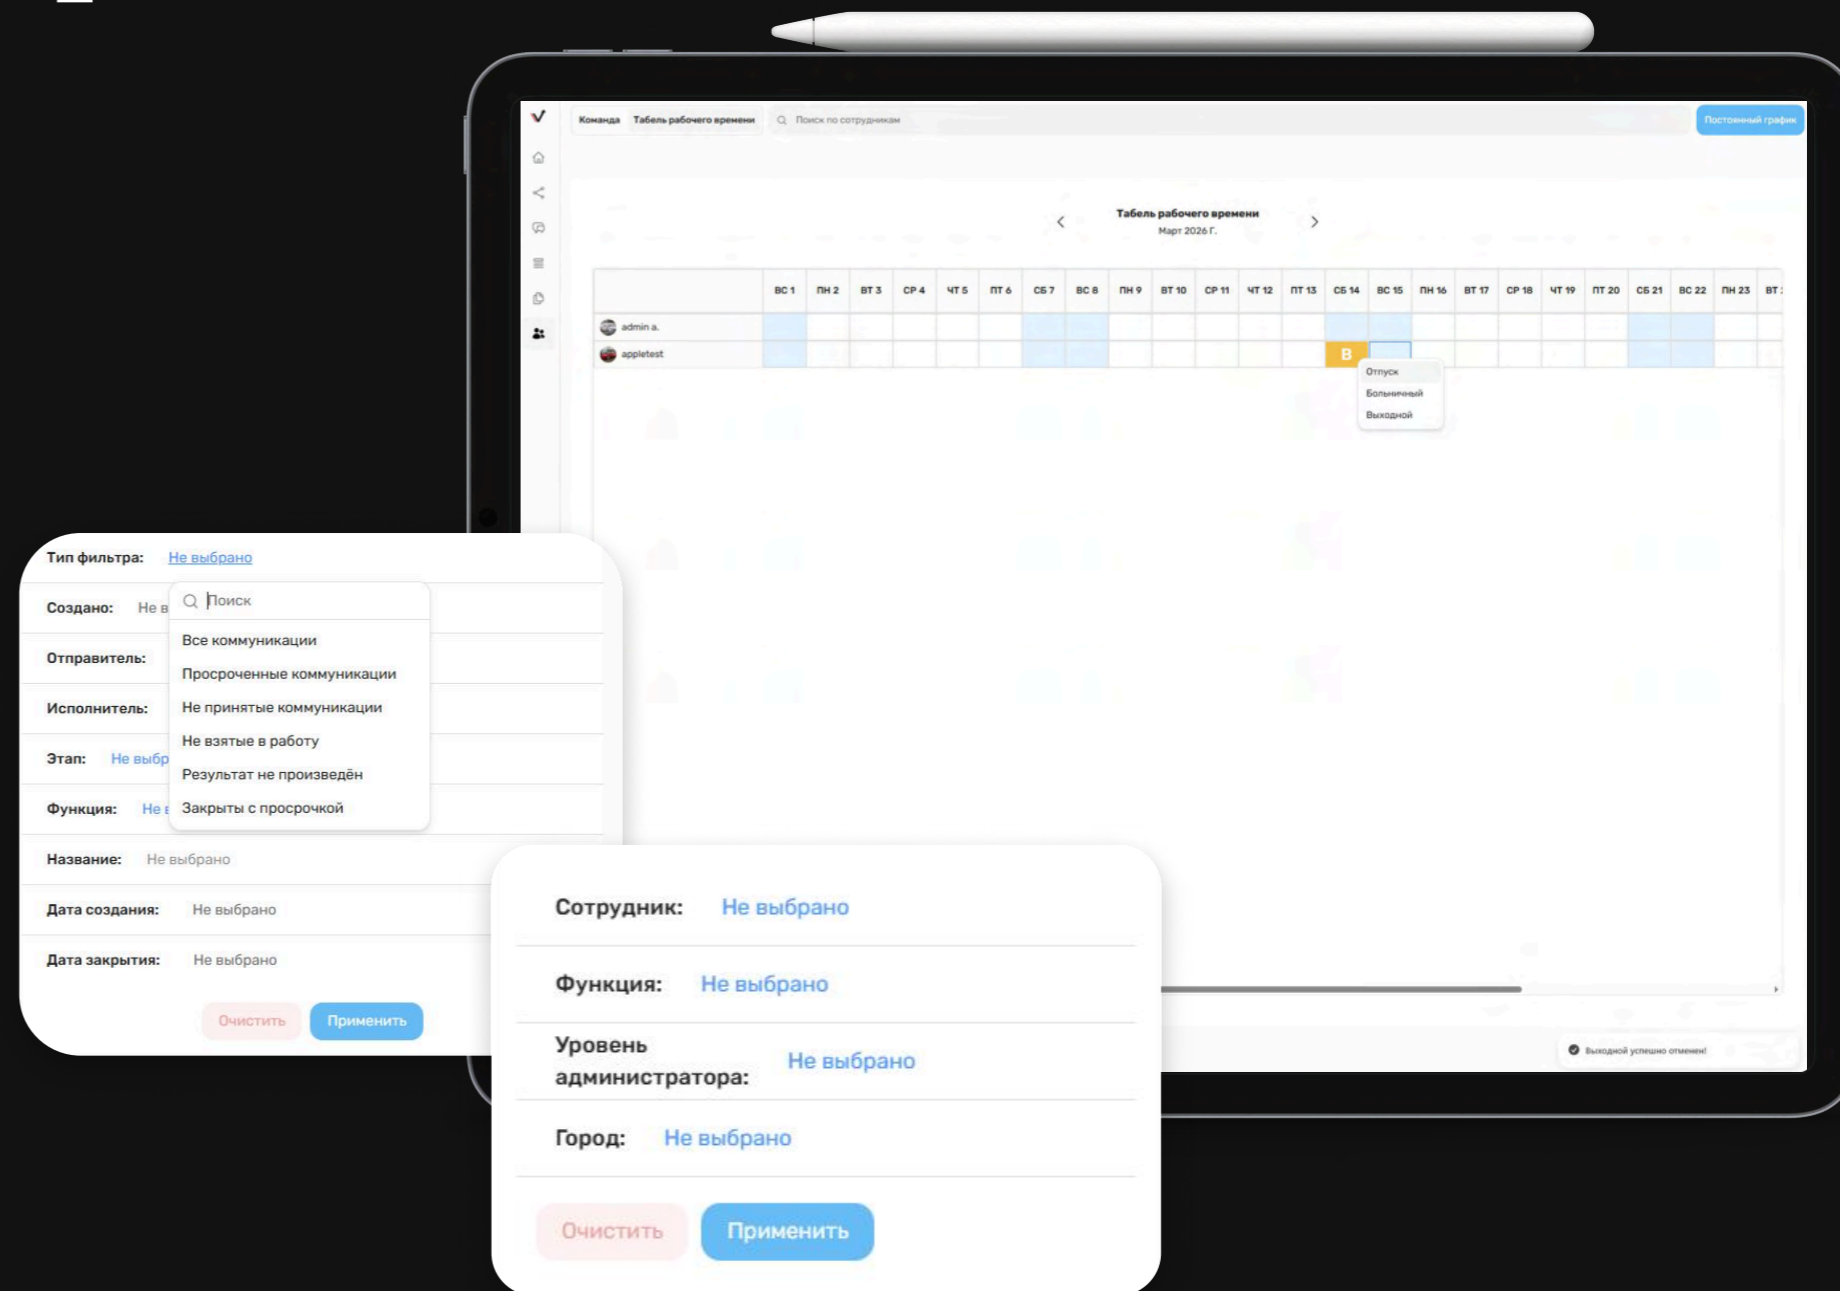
Команда Табель рабочего времени Поиск по сотрудникам Постоянный график

Табель рабочего времени
Март 2026 г.

| | ВС 1 | ПН 2 | ВТ 3 | СР 4 | ЧТ 5 | ПТ 6 | СБ 7 | ВС 8 | ПН 9 | ВТ 10 | СР 11 | ЧТ 12 | ПТ 13 | СБ 14 | ВС 15 | ПН 16 | ВТ 17 | СР 18 | ЧТ 19 | ПТ 20 | СБ 21 | ВС 22 | ПН 23 | ВТ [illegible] |
|---|---|---|---|---|---|---|---|---|---|---|---|---|---|---|---|---|---|---|---|---|---|---|---|---|
| admin a. | | | | | | | | | | | | | | | | | | | | | | | | |
| appletest | | | | | | | | | | | | | | В | | | | | | | | | | |

Отпуск
Больничный
Выходной

Выходной успешно отменен!

Тип фильтра: Не выбрано
Создано: Не в
Поиск
Все коммуникации
Просроченные коммуникации
Не принятые коммуникации
Не взятые в работу
Результат не произведён
Закрыты с просрочкой
Отправитель:
Исполнитель:
Этап: Не выбр
Функция: Не в
Название: Не выбрано
Дата создания: Не выбрано
Дата закрытия: Не выбрано
Очистить Применить

Сотрудник: Не выбрано
Функция: Не выбрано
Уровень администратора: Не выбрано
Город: Не выбрано
Очистить Применить